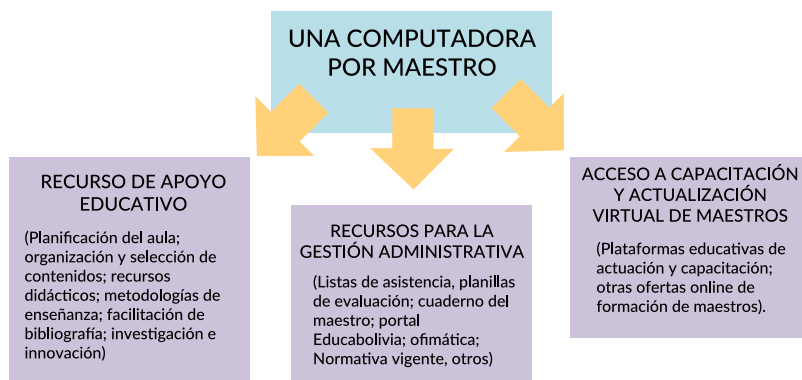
UNA COMPUTADORA POR MAESTRO

RECURSO DE APOYO EDUCATIVO

(Planificación del aula; organización y selección de contenidos; recursos didácticos; metodologías de enseñanza; facilitación de bibliografía; investigación e innovación)

RECURSOS PARA LA GESTIÓN ADMINISTRATIVA

(Listas de asistencia, planillas de evaluación; cuaderno del maestro; portal Educabolivia; ofimática; Normativa vigente, otros)

ACCESO A CAPACITACIÓN Y ACTUALIZACIÓN VIRTUAL DE MAESTROS

(Plataformas educativas de actuación y capacitación; otras ofertas online de formación de maestros).